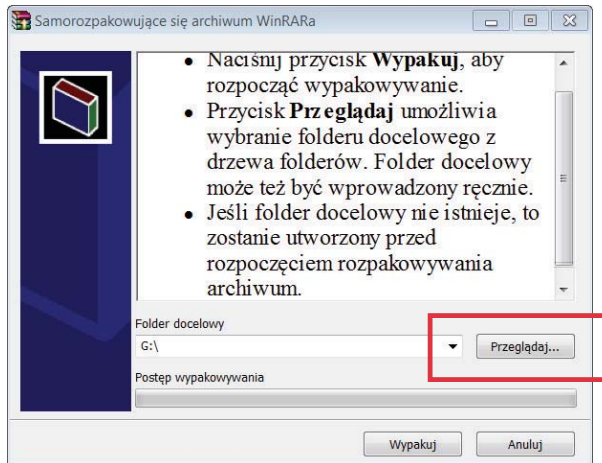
Samorozpakowujące się archiwum WinRARa

• Naciśnij przycisk **Wypakuj**, aby rozpocząć wypakowywanie.
• Przycisk **Przeglądaj** umożliwia wybranie folderu docelowego z drzewa folderów. Folder docelowy może też być wprowadzony ręcznie.
• Jeśli folder docelowy nie istnieje, to zostanie utworzony przed rozpoczęciem rozpakowywania archiwum.

Folder docelowy
G:\
Przeglądaj...
Postęp wypakowywania
Wypakuj
Anuluj